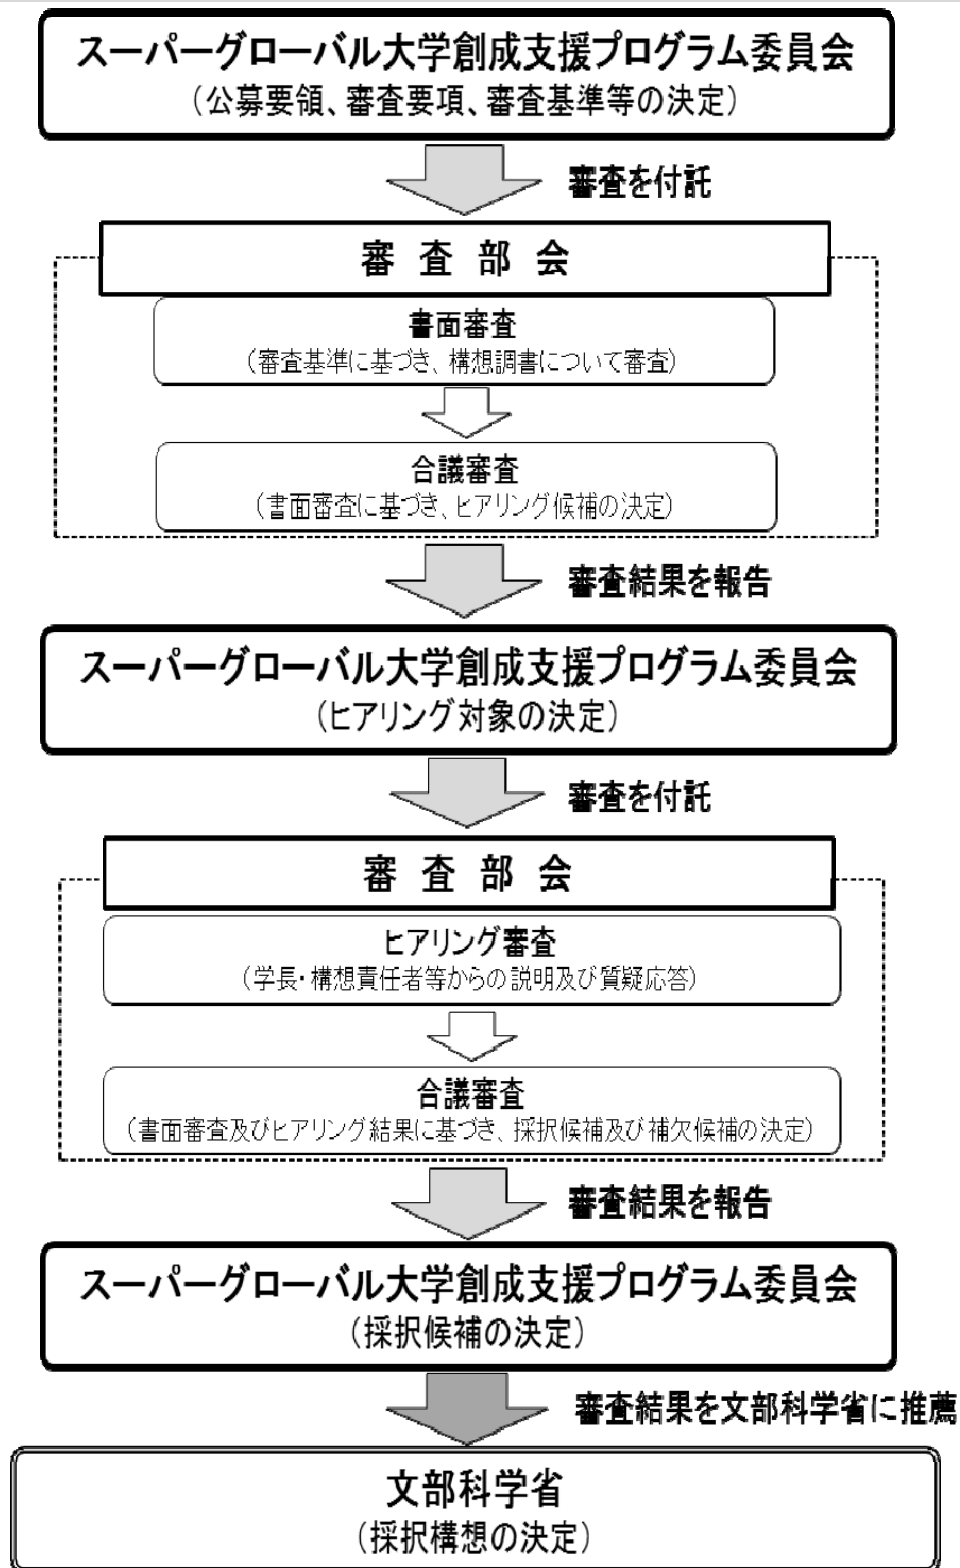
スーパーグローバル大学創成支援プログラム委員会
（公募要領、審査要項、審査基準等の決定）

審査を付託

審 査 部 会

書面審査
（審査基準に基づき、構想調書について審査）

合議審査
（書面審査に基づき、ヒアリング候補の決定）

審査結果を報告

スーパーグローバル大学創成支援プログラム委員会
（ヒアリング対象の決定）

審査を付託

審 査 部 会

ヒアリング審査
（学長・構想責任者等からの説明及び質疑応答）

合議審査
（書面審査及びヒアリング結果に基づき、採択候補及び補欠候補の決定）

審査結果を報告

スーパーグローバル大学創成支援プログラム委員会
（採択候補の決定）

審査結果を文部科学省に推薦

文部科学省
（採択構想の決定）